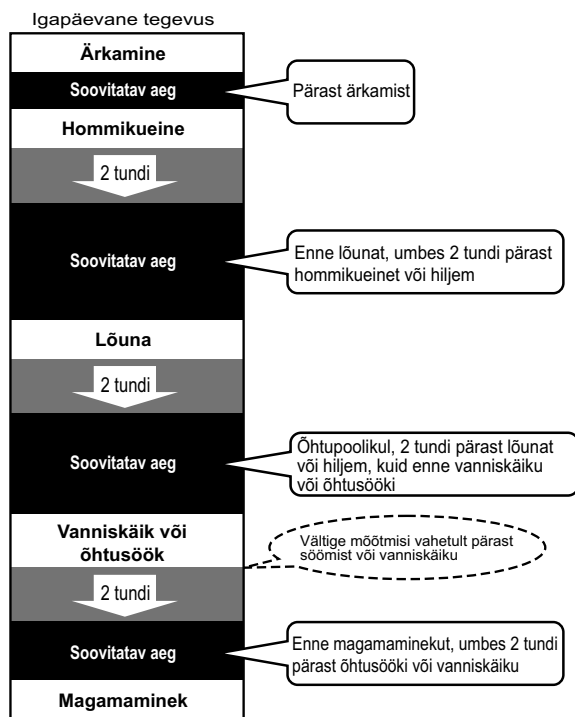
Igapäevane tegevus

Ärkamine

Soovitatav aeg

Pärast ärkamist

Hommikueine

2 tundi

Soovitatav aeg

Enne lõunat, umbes 2 tundi pärast hommikueinet või hiljem

Lõuna

2 tundi

Soovitatav aeg

Õhtupoolikul, 2 tundi pärast lõunat või hiljem, kuid enne vanniskäiku või õhtusööki

Vanniskäik või õhtusöök

Vältige mõõtmisi vahetult pärast söömist või vanniskäiku

2 tundi

Soovitatav aeg

Enne magamaminekut, umbes 2 tundi pärast õhtusööki või vanniskäiku

Magamaminek